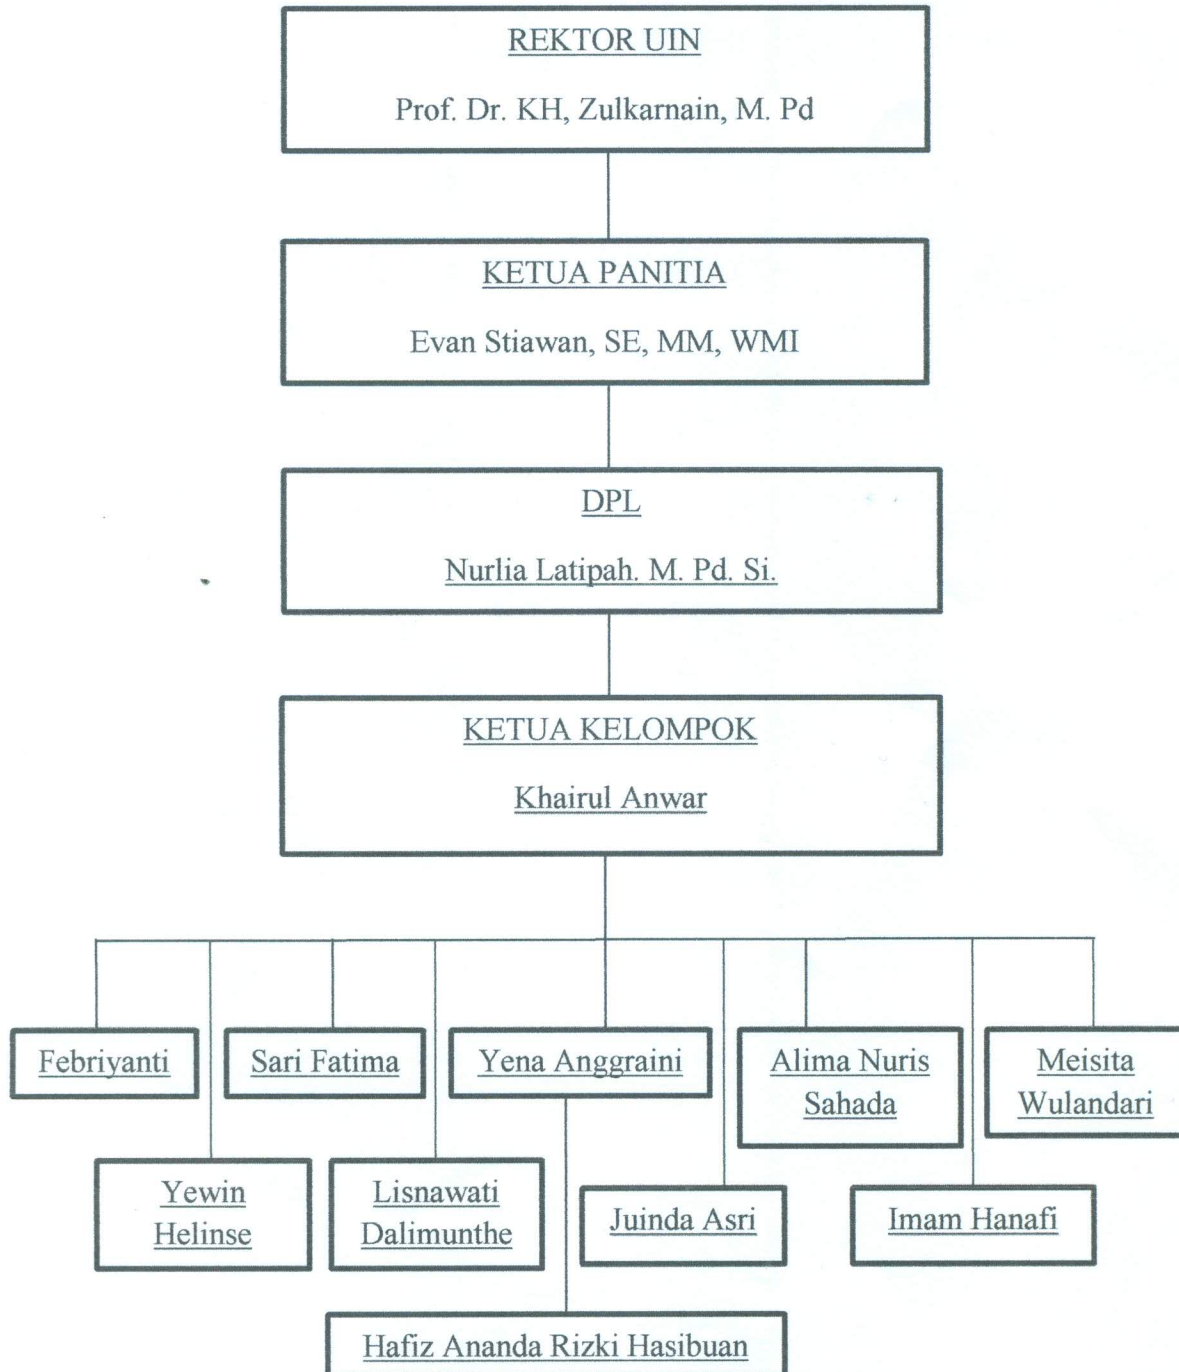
REKTOR UIN

Prof. Dr. KH, Zulkarnain, M. Pd

KETUA PANITIA

Evan Stiawan, SE, MM, WMI

DPL

Nurlia Latipah. M. Pd. Si.

KETUA KELOMPOK

Khairul Anwar

Febriyanti

Sari Fatima

Yena Anggraini

Alima Nuris Sahada

Meisita Wulandari

Yewin Helinse

Lisnawati Dalimunthe

Juinda Asri

Imam Hanafi

Hafiz Ananda Rizki Hasibuan